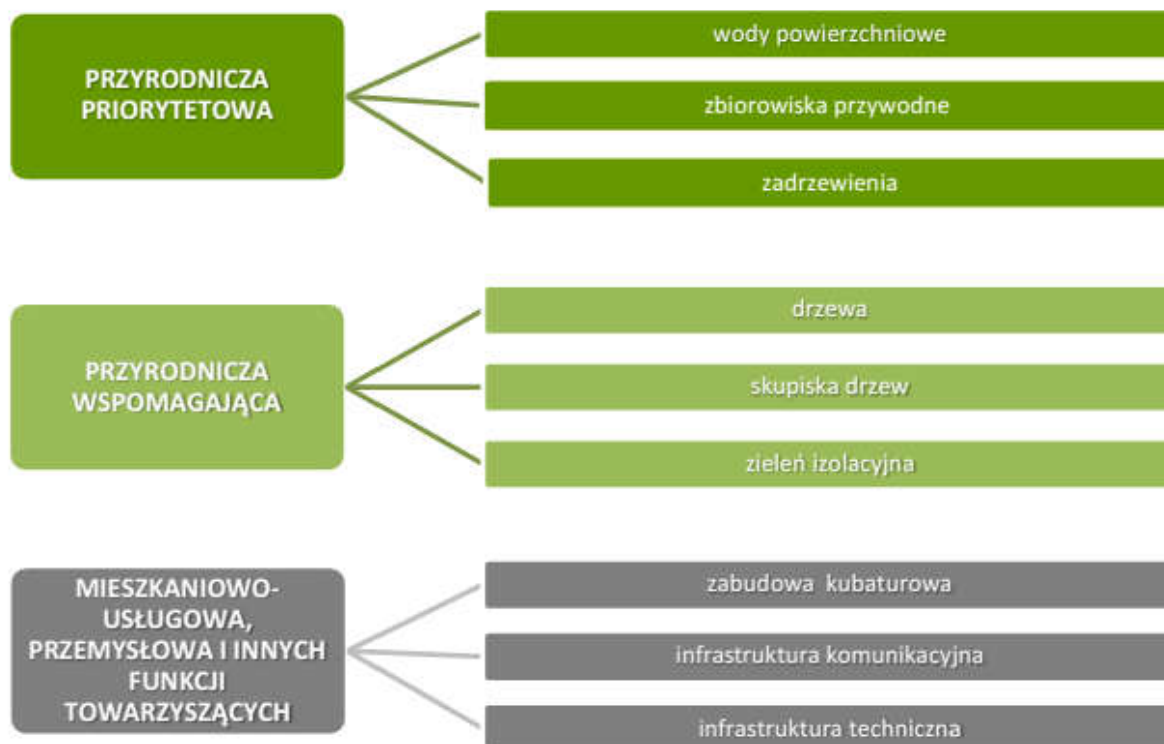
PRZYRODNICZA PRIORYTETOWA

wody powierzchniowe

zbiorowiska przywodne

zadrzewienia

PRZYRODNICZA WSPOMAGAJĄCA

drzewa

skupiska drzew

zieleń izolacyjna

MIESZKANIOWO-USŁUGOWA, PRZEMYSŁOWA I INNYCH FUNKCJI TOWARZYSZĄCYCH

zabudowa kubaturowa

infrastruktura komunikacyjna

infrastruktura techniczna